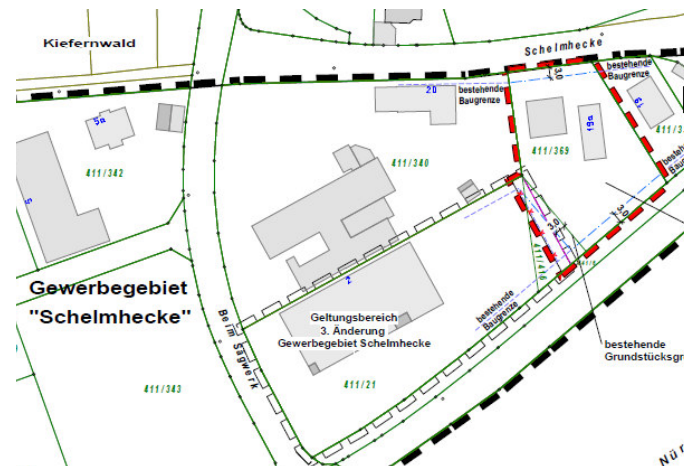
Kiefernwald

Schelmhecke

bestehende Baugrenze

bestehende Baugrenze

20

5a

411/342

411/340

411/369

15a

411/3

Gewerbegebiet "Schelmhecke"

Beim Sägwerk

Geltungsbereich 3. Änderung Gewerbegebiet Schelmhecke

bestehende Baugrenze

3,0

3,0

bestehende Grundstücksg

411/343

411/21

Nür